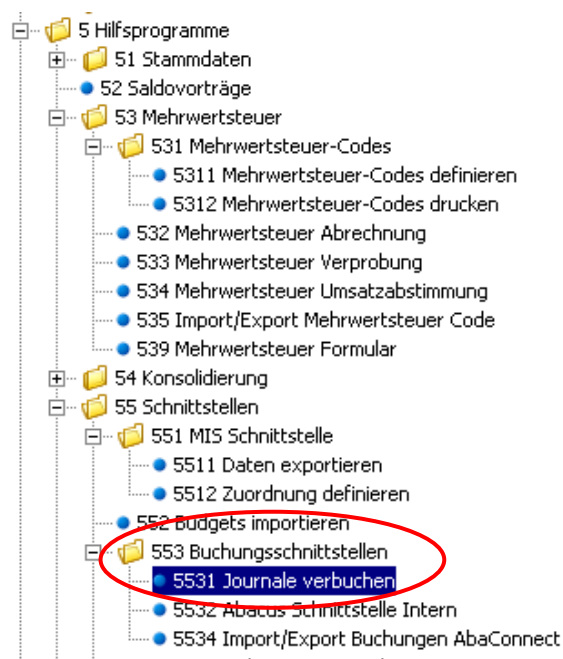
5 Hilfsprogramme
51 Stammdaten
52 Saldovorträge
53 Mehrwertsteuer
531 Mehrwertsteuer-Codes
5311 Mehrwertsteuer-Codes definieren
5312 Mehrwertsteuer-Codes drucken
532 Mehrwertsteuer Abrechnung
533 Mehrwertsteuer Verprobung
534 Mehrwertsteuer Umsatzabstimmung
535 Import/Export Mehrwertsteuer Code
539 Mehrwertsteuer Formular
54 Konsolidierung
55 Schnittstellen
551 MIS Schnittstelle
5511 Daten exportieren
5512 Zuordnung definieren
552 Budgets importieren
553 Buchungsschnittstellen
5531 Journale verbuchen
5532 Abacus Schnittstelle Intern
5534 Import/Export Buchungen AbaConnect